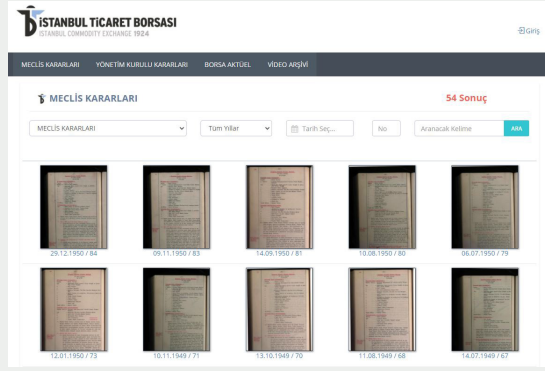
İSTANBUL TİCARET BORSASI
İSTANBUL COMMODITY EXCHANGE 1924

Giriş

MECLİS KARARLARI YÖNETİM KURULU KARARLARI BORSA AKTÜEL VİDEO ARŞİVİ

MECLİS KARARLARI

54 Sonuç

MECLİS KARARLARI
Tüm Yıllar
Tarih Seç...
No
Aranacak Kelime
ARA

29.12.1950 / 84
09.11.1950 / 83
14.09.1950 / 81
10.08.1950 / 80
06.07.1950 / 79
12.01.1950 / 73
10.11.1949 / 71
13.10.1949 / 70
11.08.1949 / 68
14.07.1949 / 67